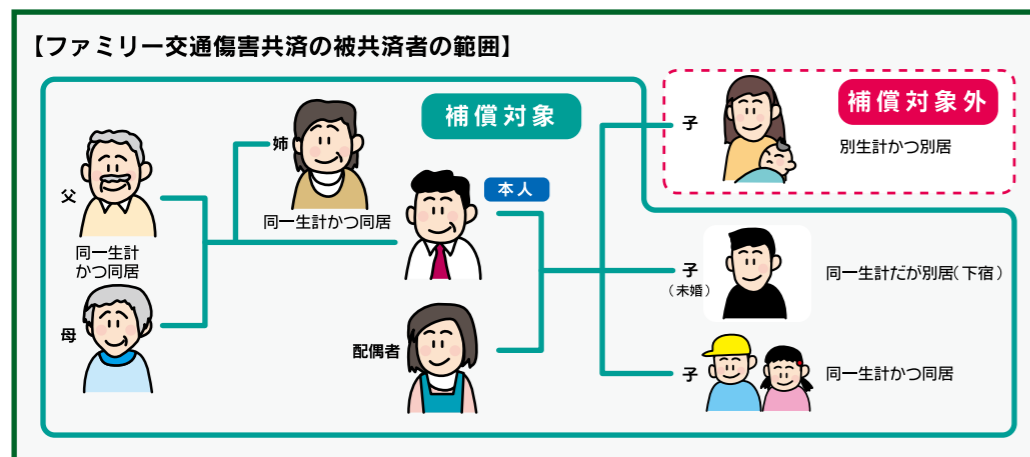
【ファミリー交通傷害共済の被共済者の範囲】

補償対象

父

同一生計かつ同居

母

姉

同一生計かつ同居

本人

配偶者

補償対象外

子

別生計かつ別居

子（未婚）

同一生計だが別居（下宿）

子

同一生計かつ同居